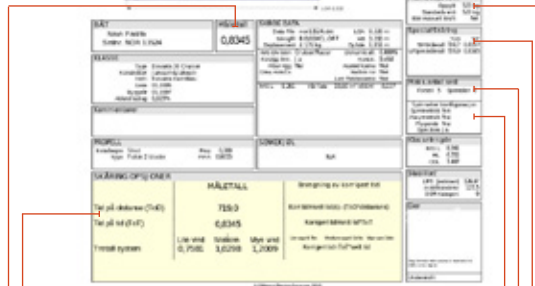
BÅT
Målbrøl
0,8345
KLASSE
SKRØG DATA
Kommentarer
PROPELL
SEKSJON 4
SVÅRING OPSJONER
MÅLTALL
Tid på distanse (ToD)
719,0
Tid på tid (ToT)
0,8345
Trendt system
Lite vind
0,7581
Middels
0,8298
Mye vind
1,2009
Oppgitt
Spesialtilleg
Pris i seilet
Mannskap
Eier
Utskrevet